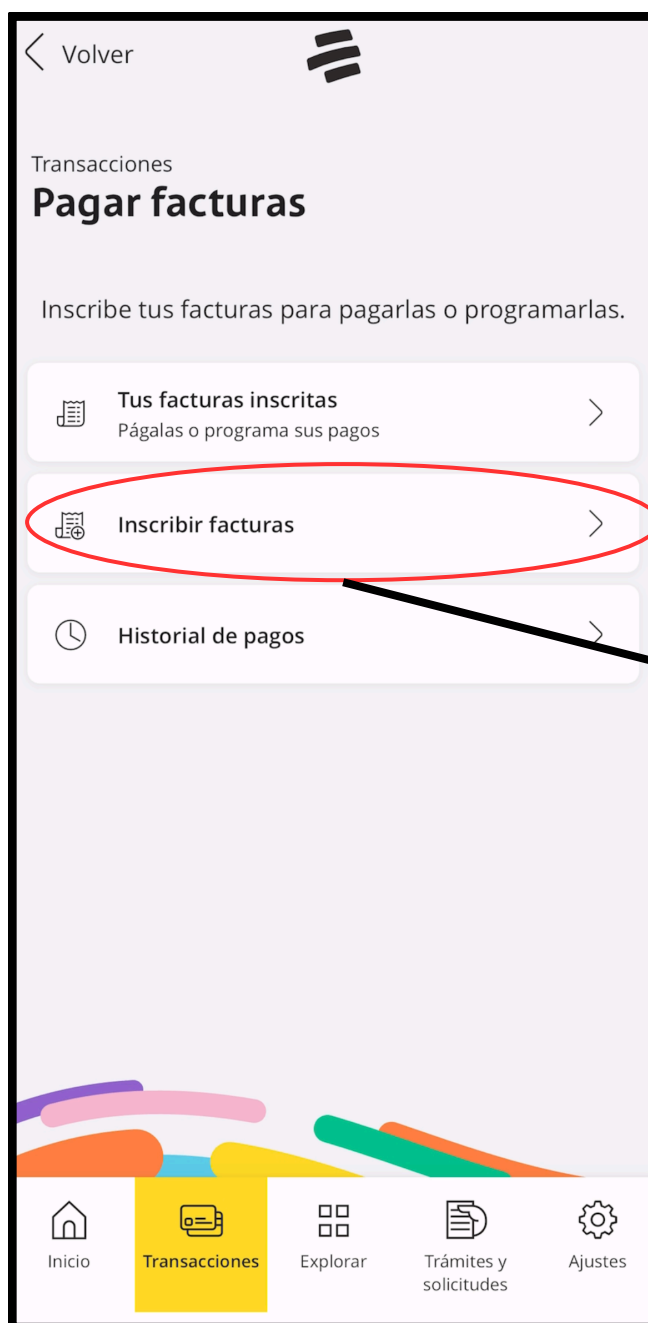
Volver

Transacciones
Pagar facturas

Inscribe tus facturas para pagarlas o programarlas.

Tus facturas inscritas
Págalas o programa sus pagos

Inscribir facturas

Historial de pagos

Inicio
Transacciones
Explorar
Trámites y solicitudes
Ajustes